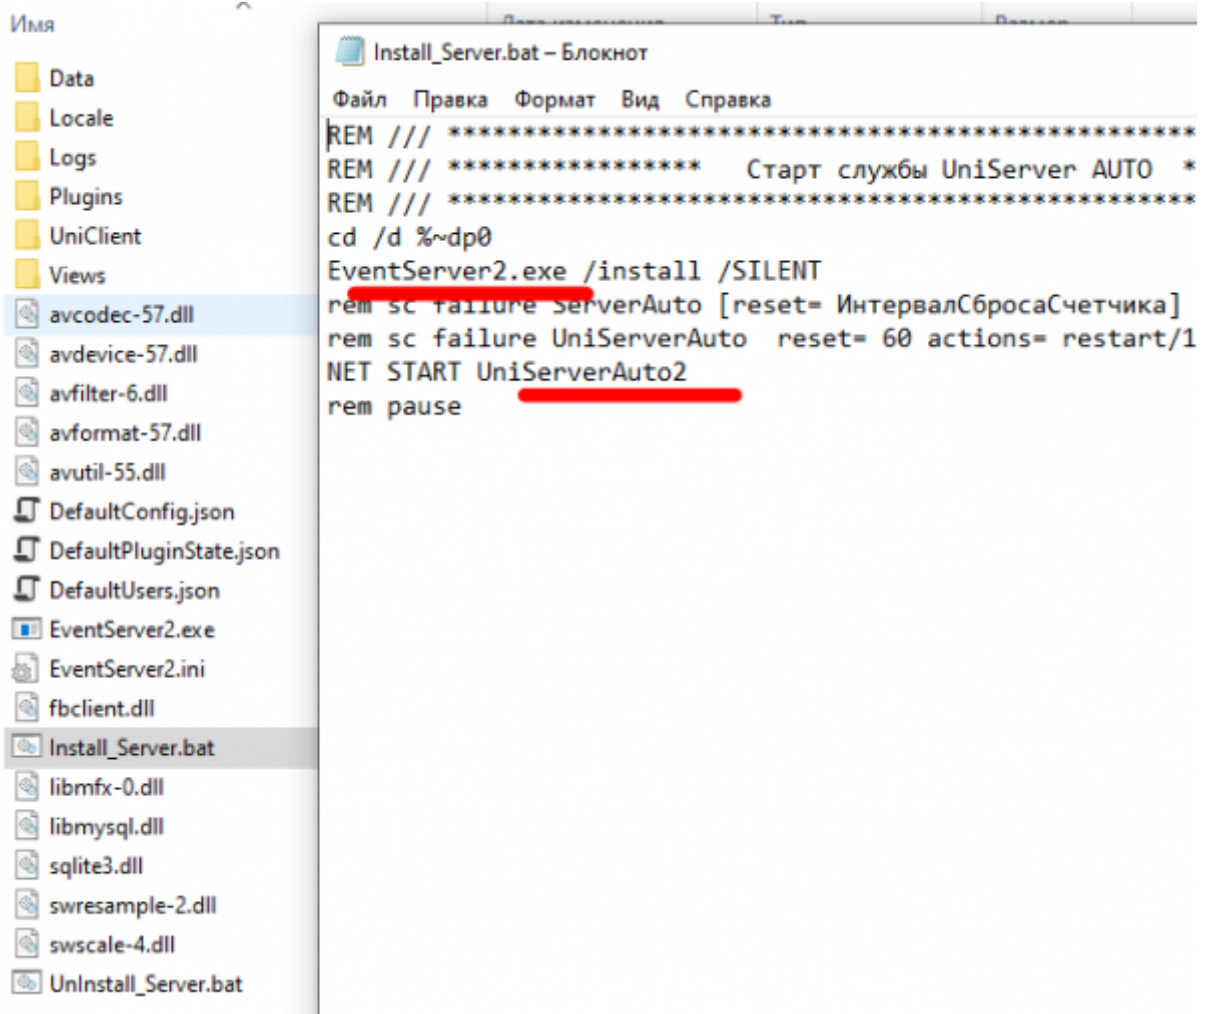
Имя

Data
Locale
Logs
Plugins
UniClient
Views
avcodec-57.dll
avdevice-57.dll
avfilter-6.dll
avformat-57.dll
avutil-55.dll
DefaultConfig.json
DefaultPluginState.json
DefaultUsers.json
EventServer2.exe
EventServer2.ini
fbclient.dll
Install_Server.bat
libmfx-0.dll
libmysql.dll
sqlite3.dll
swresample-2.dll
swscale-4.dll
UnInstall_Server.bat

Install_Server.bat – Блокнот

Файл Правка Формат Вид Справка

REM /// ******************************************
REM /// *****************   Старт службы UniServer AUTO  *
REM /// ******************************************
cd /d %~dp0
EventServer2.exe /install /SILENT
rem sc failure ServerAuto [reset= ИнтервалСбросаСчетчика]
rem sc failure UniServerAuto  reset= 60 actions= restart/1
NET START UniServerAuto2
rem pause